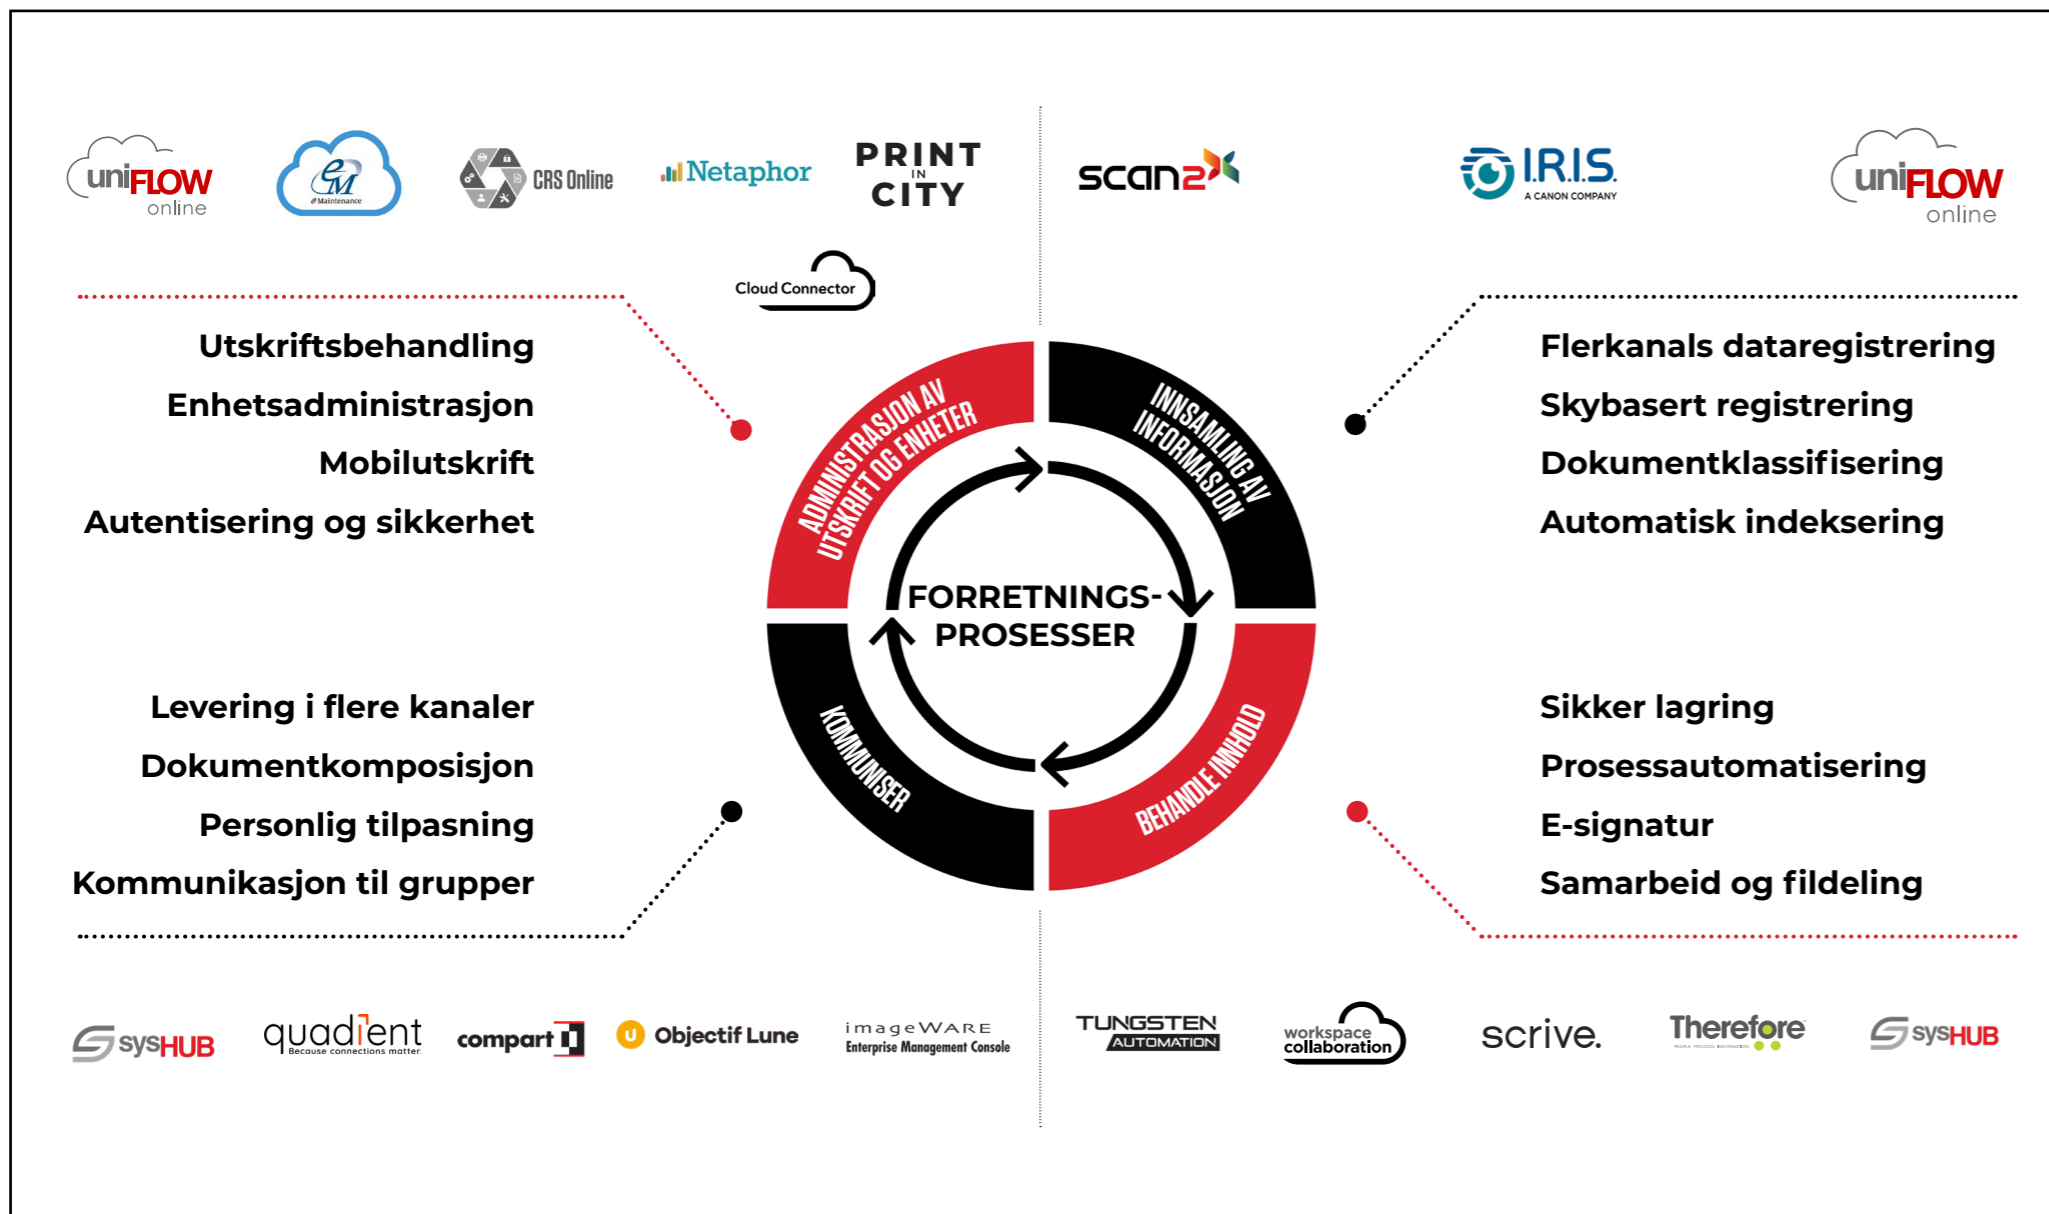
uniFLOW online

eM eMaintenance

CRS Online

Netaphor

PRINT IN CITY

Cloud Connector

scan2x

I.R.I.S. A CANON COMPANY

uniFLOW online

Utskriftsbehandling
Enhetsadministrasjon
Mobilutskrift
Autentisering og sikkerhet

ADMINISTRASJON AV UTSKRIFT OG ENHETER

INNSAMLING AV INFORMASJON

FORRETNINGS-PROSESSER

KOMMUNISER

BEHANDLE INNHOLD

Flerkanals dataregistrering
Skybasert registrering
Dokumentklassifisering
Automatisk indeksering

Levering i flere kanaler
Dokumentkomposisjon
Personlig tilpasning
Kommunikasjon til grupper

Sikker lagring
Prosessautomatisering
E-signatur
Samarbeid og fildeling

sysHUB

quadient Because connections matter.

compart

Objectif Lune

imageWARE Enterprise Management Console

TUNGSTEN AUTOMATION

workspace collaboration

scrive.

Therefore

sysHUB